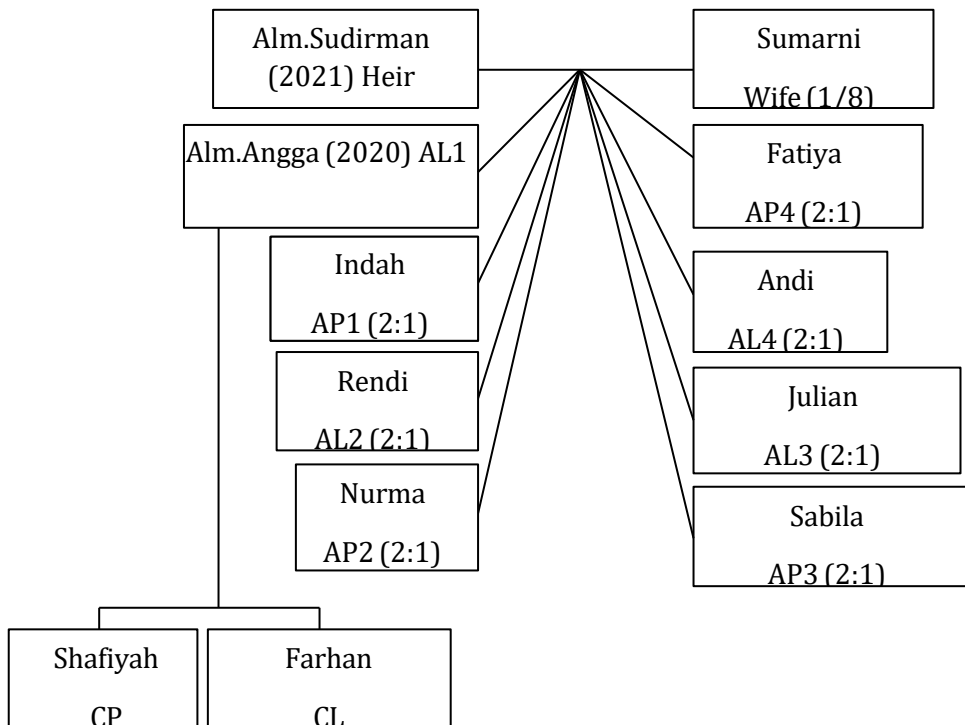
Alm.Sudirman (2021) Heir

Sumarni Wife (1/8)

Alm.Angga (2020) AL1

Fatiya AP4 (2:1)

Indah AP1 (2:1)

Andi AL4 (2:1)

Rendi AL2 (2:1)

Julian AL3 (2:1)

Nurma AP2 (2:1)

Sabila AP3 (2:1)

Shafiyah CP

Farhan CL